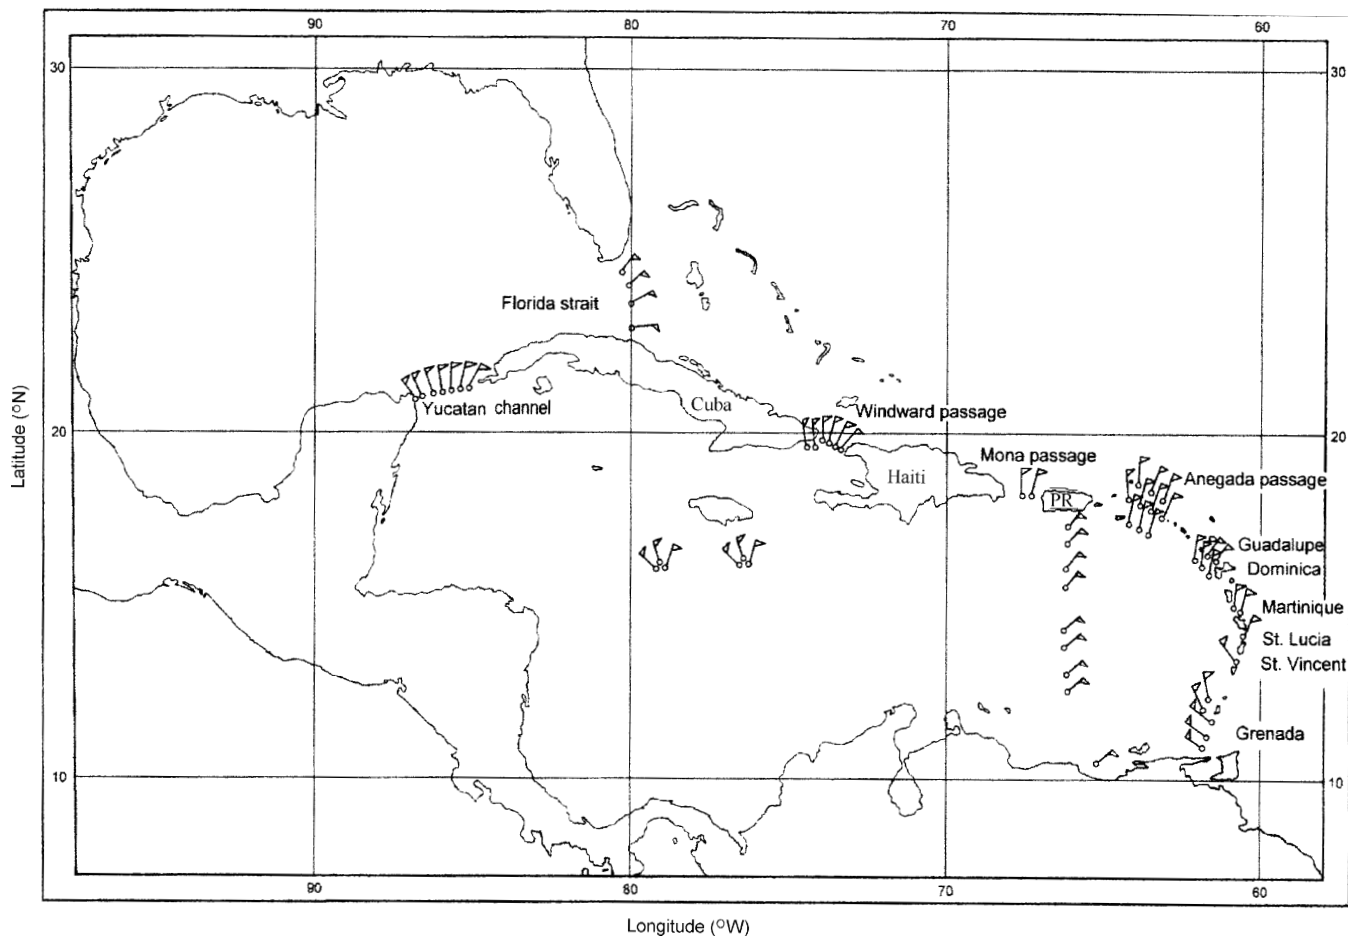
90
80
70
60

30
30

Florida strait

Yucatan channel

Cuba

Windward passage

20
20

Latitude (°N)

Mona passage

Haiti

PR

Anegada passage

Guadalupe

Dominica

Martinique

St. Lucia

St. Vincent

Grenada

10
10

90
80
70
60

Longitude (°W)